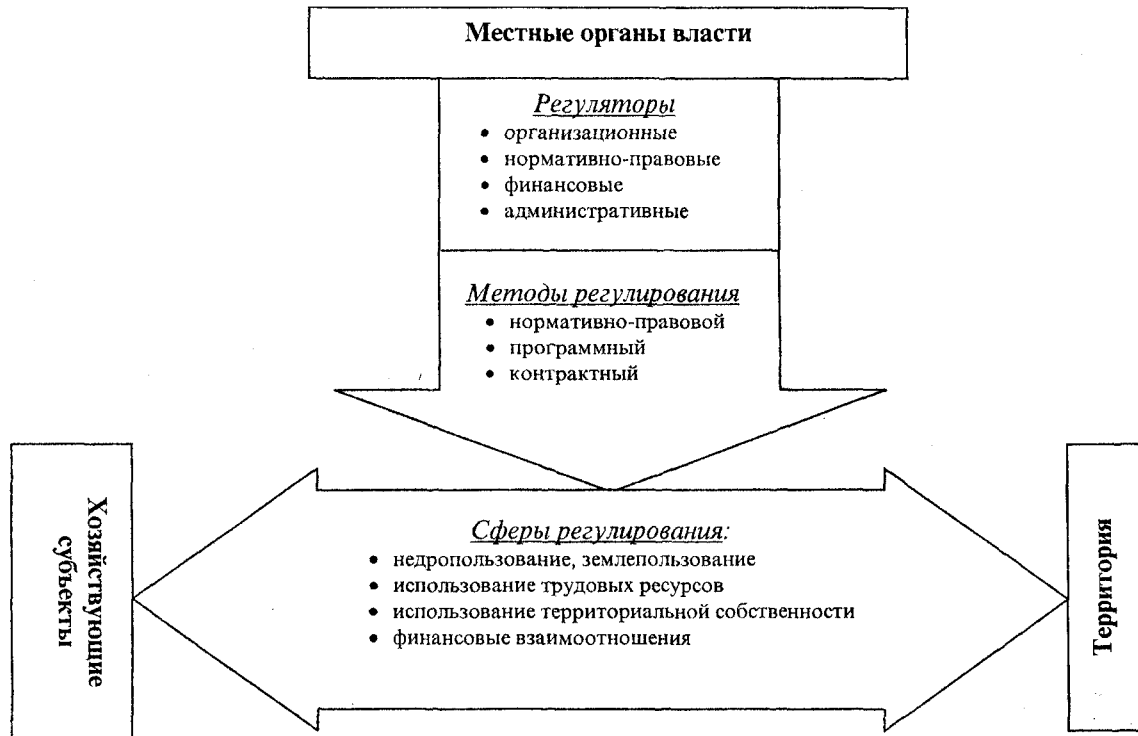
Местные органы власти

Регуляторы
• организационные
• нормативно-правовые
• финансовые
• административные

Методы регулирования
• нормативно-правовой
• программный
• контрактный

Хозяйствующие субъекты

Сферы регулирования:
• недропользование, землепользование
• использование трудовых ресурсов
• использование территориальной собственности
• финансовые взаимоотношения

Территория